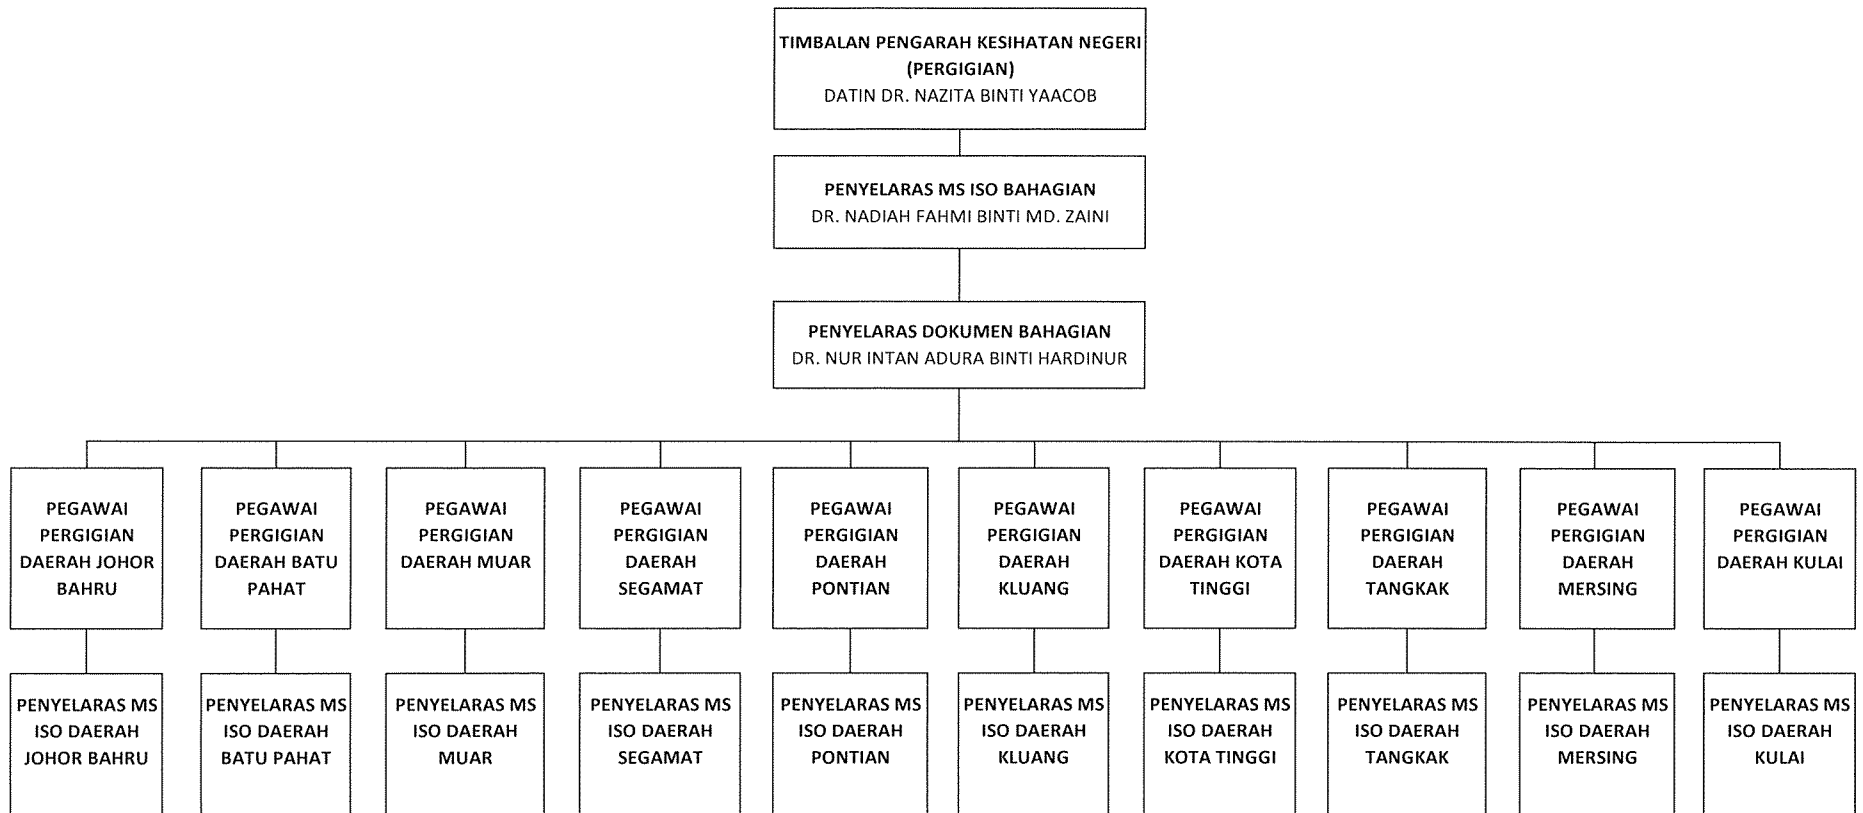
TIMBALAN PENGARAH KESIHATAN NEGERI (PERGIGIAN)
DATIN DR. NAZITA BINTI YAACOB

PENYELARAS MS ISO BAHAGIAN
DR. NADIAH FAHMI BINTI MD. ZAINI

PENYELARAS DOKUMEN BAHAGIAN
DR. NUR INTAN ADURA BINTI HARDINUR

PEGAWAI PERGIGIAN DAERAH JOHOR BAHRU

PENYELARAS MS ISO DAERAH JOHOR BAHRU

PEGAWAI PERGIGIAN DAERAH BATU PAHAT

PENYELARAS MS ISO DAERAH BATU PAHAT

PEGAWAI PERGIGIAN DAERAH MUAR

PENYELARAS MS ISO DAERAH MUAR

PEGAWAI PERGIGIAN DAERAH SEGAMAT

PENYELARAS MS ISO DAERAH SEGAMAT

PEGAWAI PERGIGIAN DAERAH PONTIAN

PENYELARAS MS ISO DAERAH PONTIAN

PEGAWAI PERGIGIAN DAERAH KLUANG

PENYELARAS MS ISO DAERAH KLUANG

PEGAWAI PERGIGIAN DAERAH KOTA TINGGI

PENYELARAS MS ISO DAERAH KOTA TINGGI

PEGAWAI PERGIGIAN DAERAH TANGKAK

PENYELARAS MS ISO DAERAH TANGKAK

PEGAWAI PERGIGIAN DAERAH MERSING

PENYELARAS MS ISO DAERAH MERSING

PEGAWAI PERGIGIAN DAERAH KULAI

PENYELARAS MS ISO DAERAH KULAI